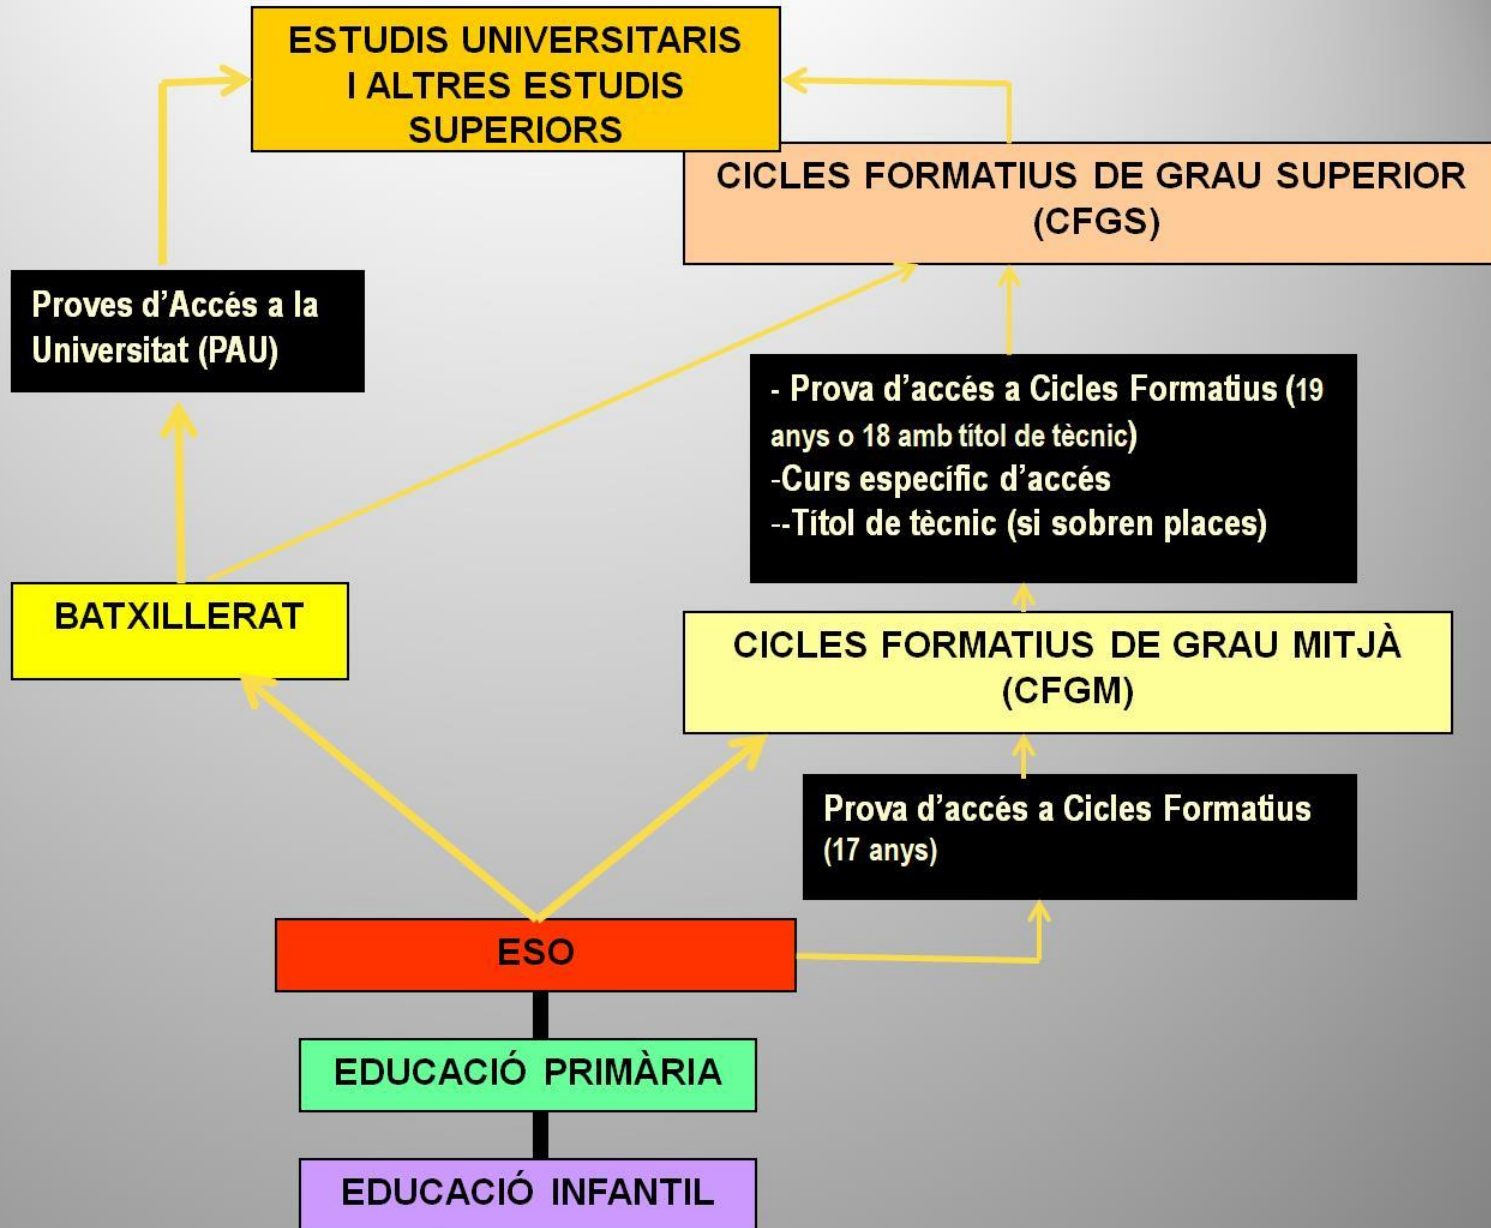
ESTUDIS UNIVERSITARIS I ALTRES ESTUDIS SUPERIORS

CICLES FORMATIUS DE GRAU SUPERIOR (CFGS)

Proves d'Accés a la Universitat (PAU)

- Prova d'accés a Cicles Formatius (19 anys o 18 amb títol de tècnic)
-Curs específic d'accés
--Títol de tècnic (si sobren places)

BATXILLERAT

CICLES FORMATIUS DE GRAU MITJÀ (CFGM)

Prova d'accés a Cicles Formatius (17 anys)

ESO

EDUCACIÓ PRIMÀRIA

EDUCACIÓ INFANTIL